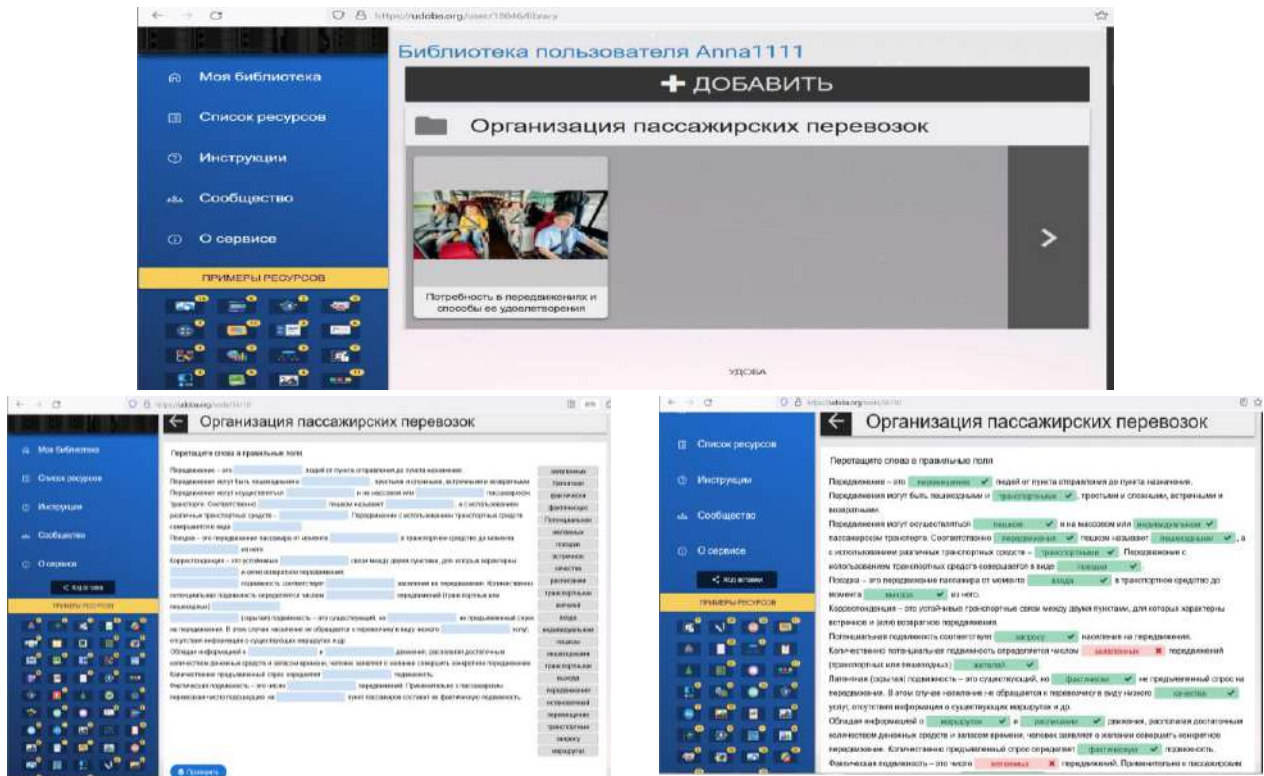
https://udoba.org/user/18646/library

Библиотека пользователя Anna1111

Моя библиотека
Список ресурсов
Инструкции
Сообщество
О сервисе
ПРИМЕРЫ РЕСУРСОВ

+ ДОБАВИТЬ

Организация пассажирских перевозок

Потребность в передвижениях и способы ее удовлетворения

УДОБА

Организация пассажирских перевозок

Перетащите слова в правильные поля

Передвижение – это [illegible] людей от пункта отправления до пункта назначения.

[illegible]

Организация пассажирских перевозок

Список ресурсов
Инструкции
Сообщество
О сервисе
Код вставки
ПРИМЕРЫ РЕСУРСОВ

Перетащите слова в правильные поля

Передвижение – это перемещение людей от пункта отправления до пункта назначения.
Передвижения могут быть пешеходными и транспортными, простыми и сложными, встречными и возвратными.
Передвижения могут осуществляться пешком и на массовом или индивидуальном пассажирском транспорте. Соответственно передвижения пешком называют пешеходными, а с использованием различных транспортных средств – транспортными. Передвижение с использованием транспортных средств совершается в виде поездки.
Поездка – это передвижение пассажира от момента входа в транспортное средство до момента выхода из него.
Корреспонденция – это устойчивые транспортные связи между двумя пунктами, для которых характерны встречное и (или) возвратное передвижения.
Потенциальная подвижность соответствует запросу населения на передвижения.
Количественно потенциальная подвижность определяется числом заявленных передвижений (транспортных или пешеходных) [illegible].
Латентная (скрытая) подвижность – это существующий, но фактически не предъявленный спрос на передвижения. В этом случае население не обращается к перевозчику в виду низкого качества услуг, отсутствия информации о существующих маршрутах и др.
Обладая информацией о маршрутах и расписании движения, располагая достаточным количеством денежных средств и запасом времени, человек заявляет о желании совершать конкретное передвижение. Количественно предъявленный спрос определяет фактическую подвижность.
Фактическая подвижность – это число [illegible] передвижений. Применительно к пассажирским